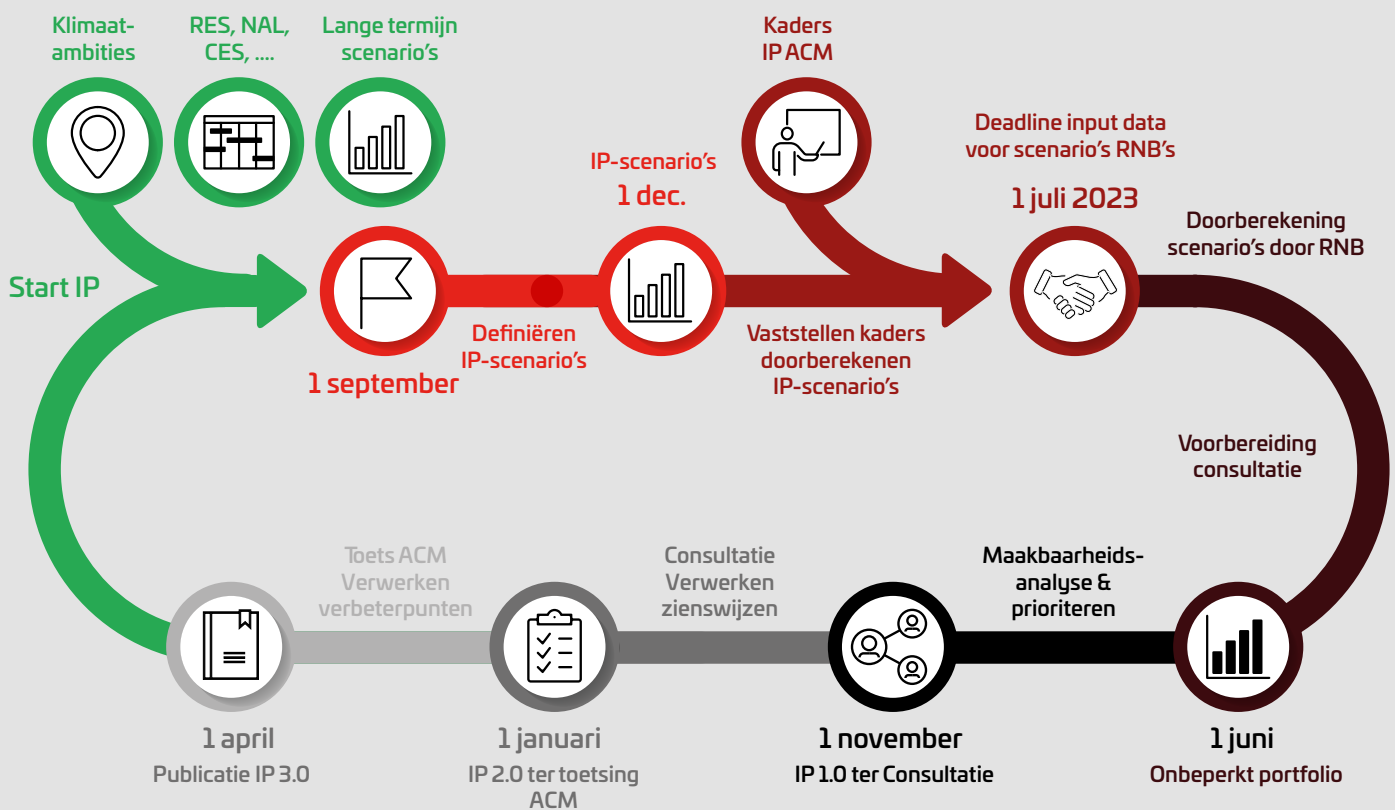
Klimaat-ambities

RES, NAL, CES, ....

Lange termijn scenario's

Kaders IP ACM

Deadline input data voor scenario's RNB's

IP-scenario's

1 dec.

1 juli 2023

Doorberekening scenario's door RNB

Start IP

Definiëren IP-scenario's

1 september

Vaststellen kaders doorberekenen IP-scenario's

Voorbereiding consultatie

Toets ACM Verwerken verbeterpunten

Consultatie Verwerken zienswijzen

Maakbaarheids-analyse & prioriteren

1 april

Publicatie IP 3.0

1 januari

IP 2.0 ter toetsing ACM

1 november

IP 1.0 ter Consultatie

1 juni

Onbeperkt portfolio